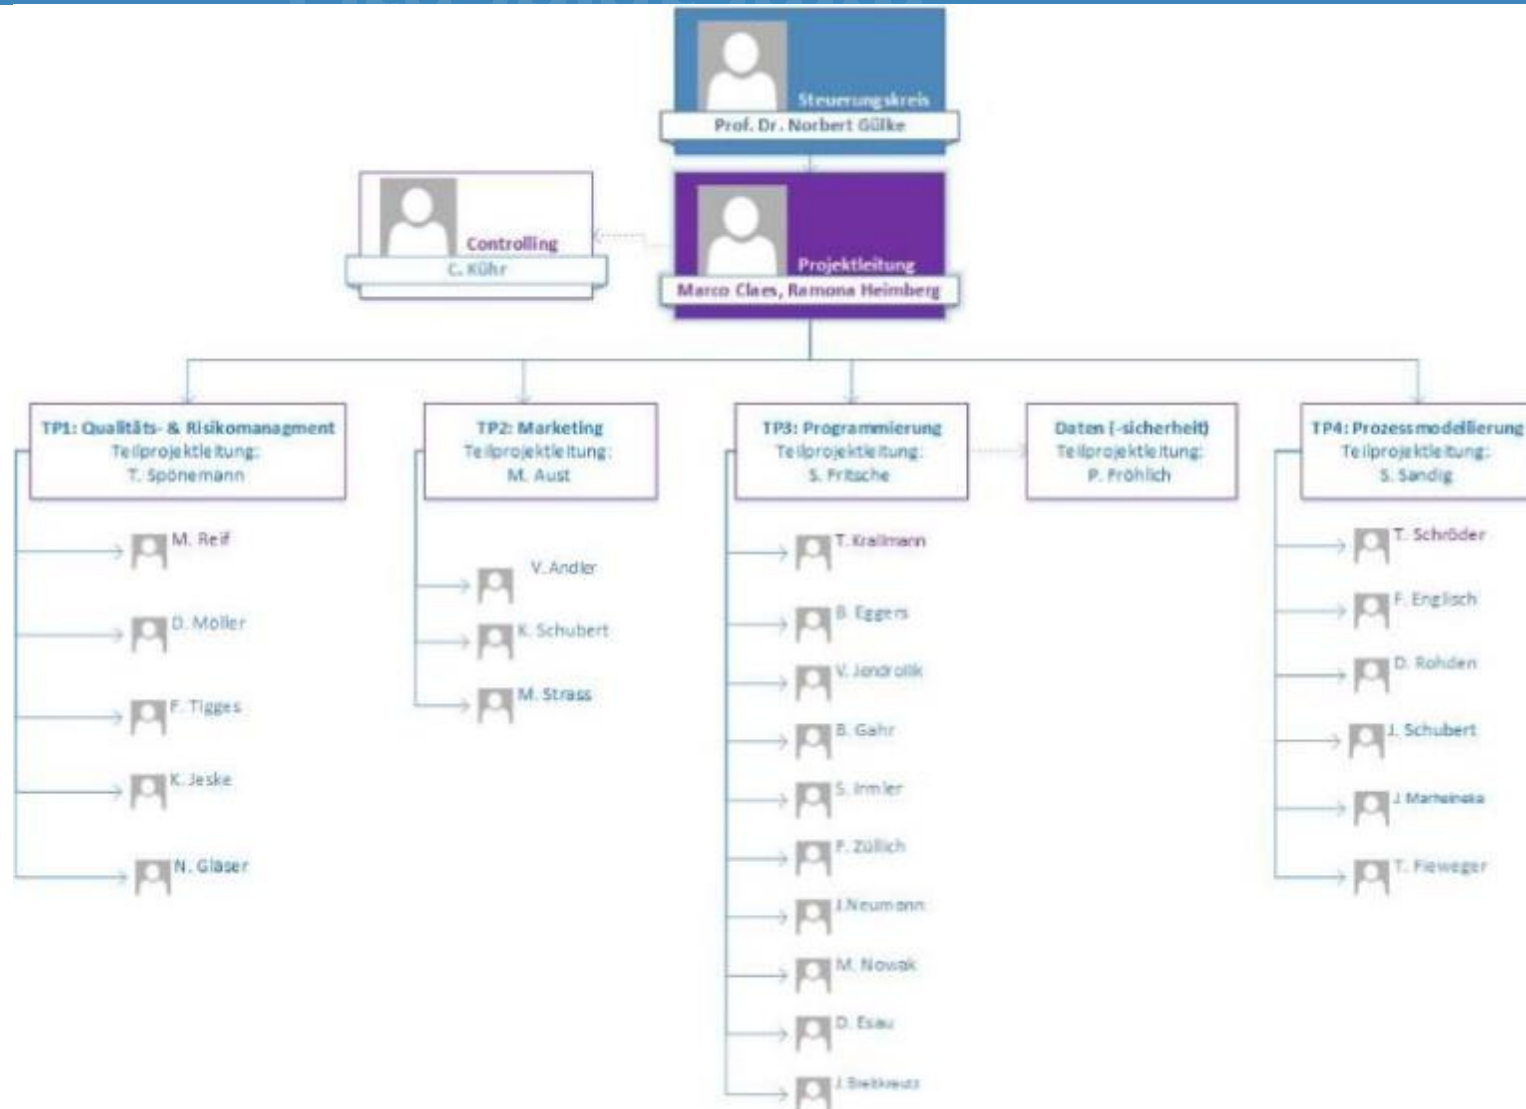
Steuerungskreis
Prof. Dr. Norbert Gülke

Controlling
C. Kühr

Projektleitung
Marco Claes, Ramona Heimberg

TP1: Qualitäts- & Risikomanagment
Teilprojektleitung:
T. Spönemann

M. Reif
D. Möller
F. Tigges
K. Jeske
N. Gläser

TP2: Marketing
Teilprojektleitung:
M. Aust

V. Andler
K. Schubert
M. Strass

TP3: Programmierung
Teilprojektleitung:
S. Fritsche

T. Krallmann
B. Eggers
V. Jendrolik
B. Gahr
S. Immler
F. Züllich
J.Neumann
M. Nowak
D. Esau
J. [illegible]

Daten (-sicherheit)
Teilprojektleitung:
P. Fröhlich

TP4: Prozessmodellierung
Teilprojektleitung:
S. Sandig

T. Schröder
F. Englisch
D. Rohden
J. Schubert
J. Marheineke
T. Fieweger